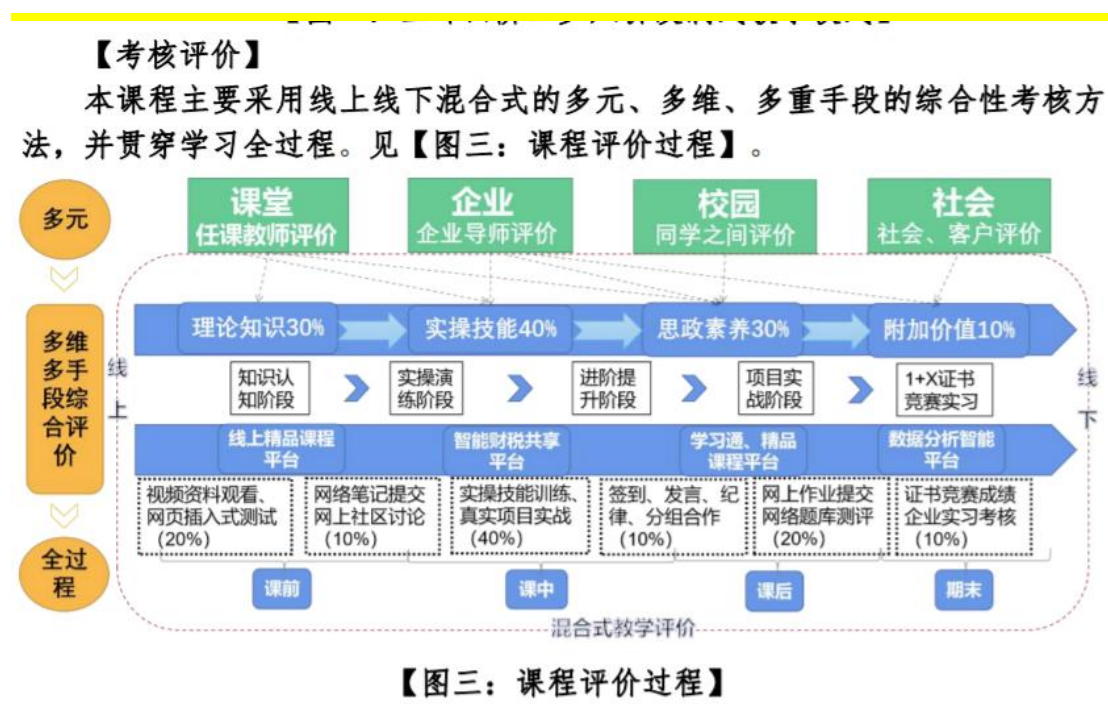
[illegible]

【考核评价】

本课程主要采用线上线下混合式的多元、多维、多重手段的综合性考核方法，并贯穿学习全过程。见【图三：课程评价过程】。

多元

多维多手段综合评价

全过程

课堂
任课教师评价

企业
企业导师评价

校园
同学之间评价

社会
社会、客户评价

理论知识30%

实操技能40%

思政素养30%

附加价值10%

线上

线下

知识认知阶段

实操演练阶段

进阶提升阶段

项目实战阶段

1+X证书竞赛实习

线上精品课程平台

智能财税共享平台

学习通、精品课程平台

数据分析智能平台

视频资料观看、网页插入式测试（20%）

网络笔记提交网上社区讨论（10%）

实操技能训练、真实项目实战（40%）

签到、发言、纪律、分组合作（10%）

网上作业提交网络题库测评（20%）

证书竞赛成绩企业实习考核（10%）

课前

课中

课后

期末

混合式教学评价

【图三：课程评价过程】